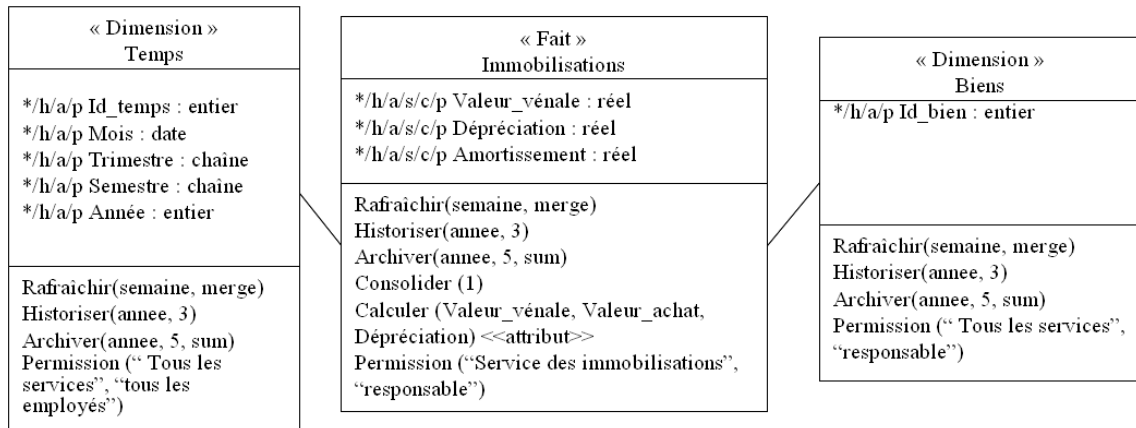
« Dimension »
Temps

*/h/a/p Id_temps : entier
*/h/a/p Mois : date
*/h/a/p Trimestre : chaîne
*/h/a/p Semestre : chaîne
*/h/a/p Année : entier

Rafraîchir(semaine, merge)
Historiser(annee, 3)
Archiver(annee, 5, sum)
Permission (" Tous les services", "tous les employés")

« Fait »
Immobilisations

*/h/a/s/c/p Valeur_vénale : réel
*/h/a/s/c/p Dépréciation : réel
*/h/a/s/c/p Amortissement : réel

Rafraîchir(semaine, merge)
Historiser(annee, 3)
Archiver(annee, 5, sum)
Consolider (1)
Calculer (Valeur_vénale, Valeur_achat, Dépréciation) <<attribut>>
Permission ("Service des immobilisations", "responsable")

« Dimension »
Biens

*/h/a/p Id_bien : entier

Rafraîchir(semaine, merge)
Historiser(annee, 3)
Archiver(annee, 5, sum)
Permission (" Tous les services", "responsable")